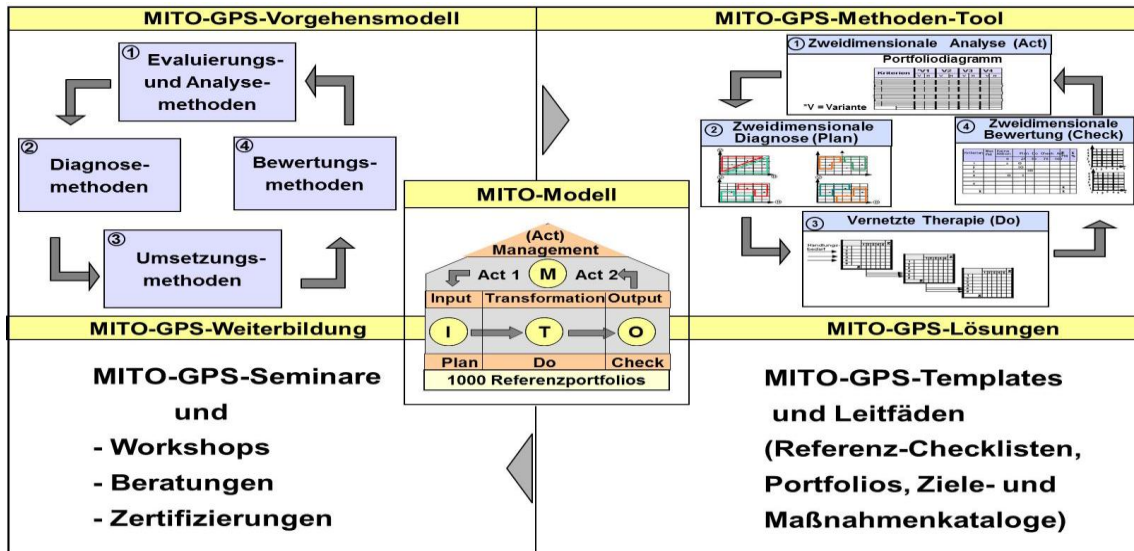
MITO-GPS-Vorgehensmodell

① Evaluierungs- und Analysemethoden

② Diagnosemethoden

④ Bewertungsmethoden

③ Umsetzungsmethoden

MITO-GPS-Methoden-Tool

① Zweidimensionale Analyse (Act)

Portfoliodiagramm

Kriterien V1 V2 V3 V4

*V = Variante

② Zweidimensionale Diagnose (Plan)

④ Zweidimensionale Bewertung (Check)

③ Vernetzte Therapie (Do)

MITO-Modell

(Act) Management

Act 1 M Act 2

Input Transformation Output

I T O

Plan Do Check

1000 Referenzportfolios

MITO-GPS-Weiterbildung

MITO-GPS-Seminare und

- Workshops

- Beratungen

- Zertifizierungen

MITO-GPS-Lösungen

MITO-GPS-Templates und Leitfäden (Referenz-Checklisten, Portfolios, Ziele- und Maßnahmenkataloge)